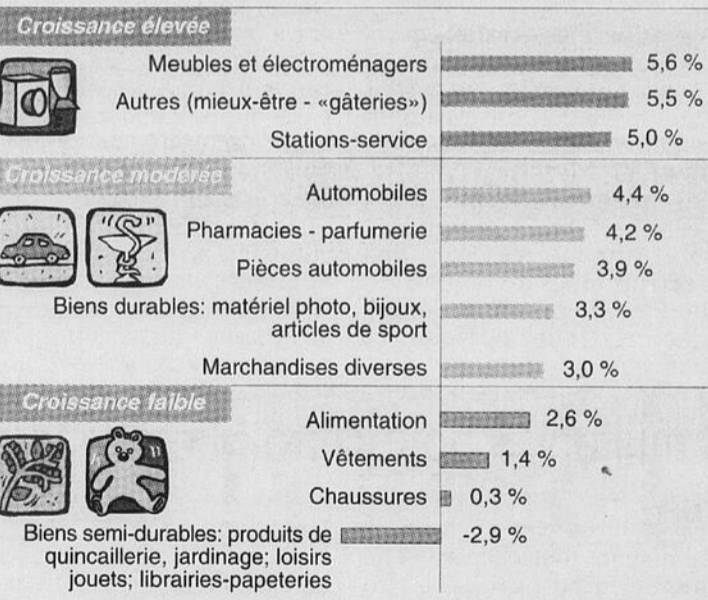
Croissance élevée

Meubles et électroménagers 5,6 %

Autres (mieux-être - «gâteries») 5,5 %

Stations-service 5,0 %

Croissance modérée

Automobiles 4,4 %

Pharmacies - parfumerie 4,2 %

Pièces automobiles 3,9 %

Biens durables: matériel photo, bijoux, articles de sport 3,3 %

Marchandises diverses 3,0 %

Croissance faible

Alimentation 2,6 %

Vêtements 1,4 %

Chaussures 0,3 %

Biens semi-durables: produits de quincaillerie, jardinage; loisirs jouets; librairies-papeteries -2,9 %